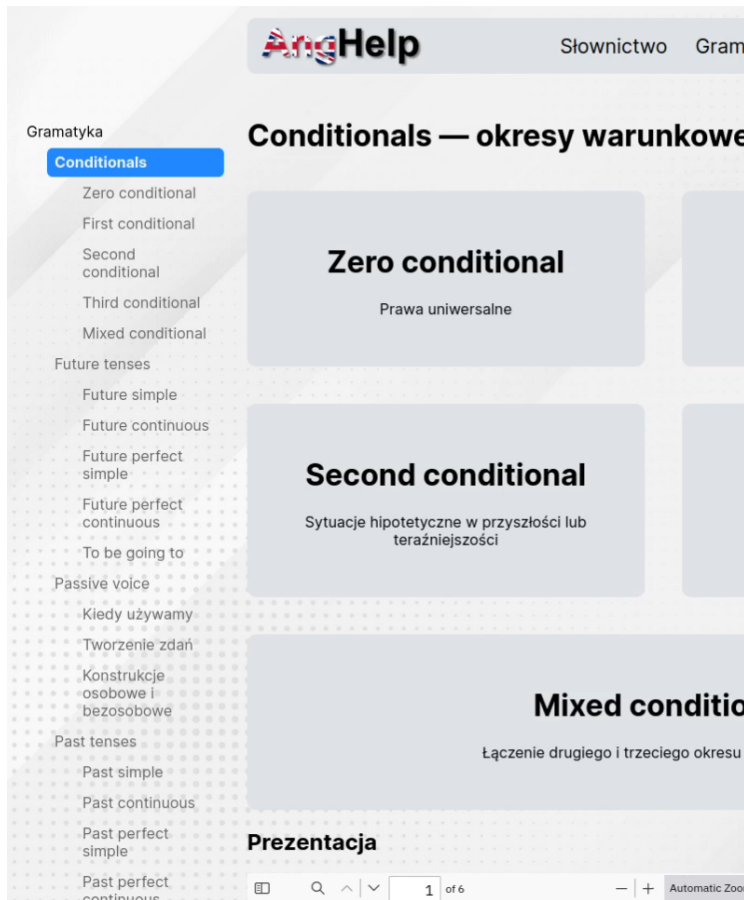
AngHelp Słownictwo Gram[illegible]

Gramatyka

Conditionals

Zero conditional

First conditional

Second conditional

Third conditional

Mixed conditional

Future tenses

Future simple

Future continuous

Future perfect simple

Future perfect continuous

To be going to

Passive voice

Kiedy używamy

Tworzenie zdań

Konstrukcje osobowe i bezosobowe

Past tenses

Past simple

Past continuous

Past perfect simple

Past perfect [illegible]

Conditionals — okresy warunkowe

Zero conditional

Prawa uniwersalne

Second conditional

Sytuacje hipotetyczne w przyszłości lub teraźniejszości

Mixed conditio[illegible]

Łączenie drugiego i trzeciego okresu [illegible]

Prezentacja

1 of 6

— +

Automatic Zoo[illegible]